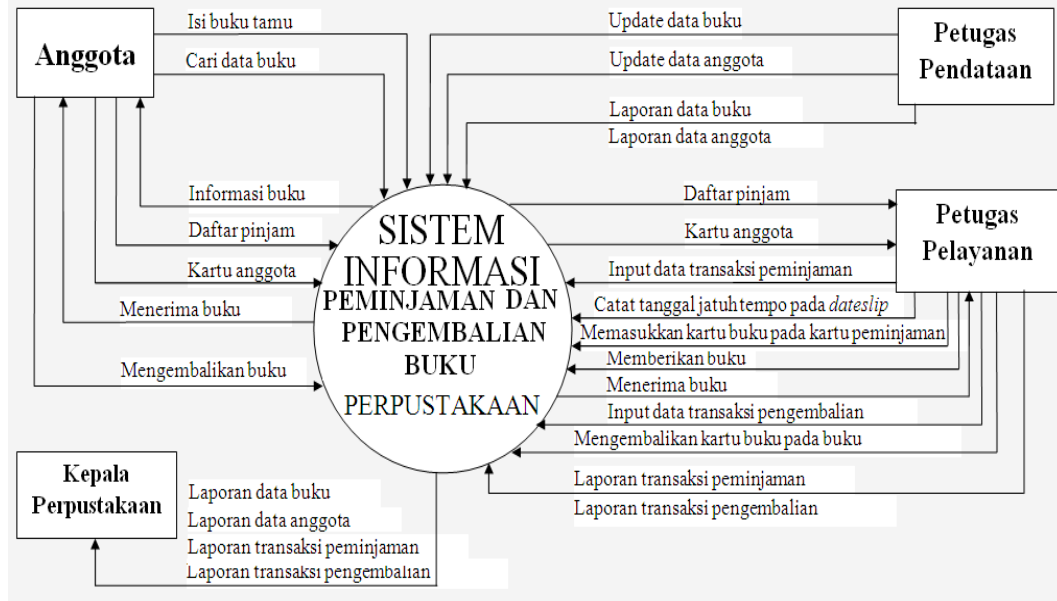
Anggota

Isi buku tamu

Cari data buku

Informasi buku

Daftar pinjam

Kartu anggota

Menerima buku

Mengembalikan buku

Update data buku

Update data anggota

Petugas Pendataan

Laporan data buku

Laporan data anggota

SISTEM INFORMASI PEMINJAMAN DAN PENGEMBALIAN BUKU PERPUSTAKAAN

Daftar pinjam

Kartu anggota

Petugas Pelayanan

Input data transaksi peminjaman

Catat tanggal jatuh tempo pada dateslip

Memasukkan kartu buku pada kartu peminjaman

Memberikan buku

Menerima buku

Input data transaksi pengembalian

Mengembalikan kartu buku pada buku

Laporan transaksi peminjaman

Laporan transaksi pengembalian

Kepala Perpustakaan

Laporan data buku

Laporan data anggota

Laporan transaksi peminjaman

Laporan transaksi pengembalian